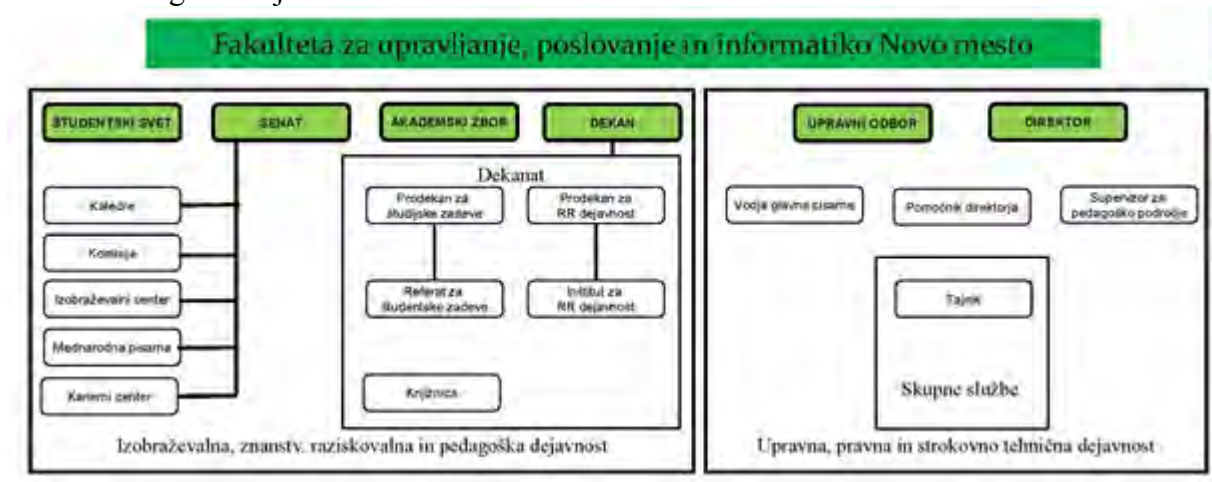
Fakulteta za upravljanje, poslovanje in informatiko Novo mesto

ŠTUDENTSKI SVET

SENAT

AKADEMSKI ZBOR

DEKAN

Katedre

Komisije

Izobraževalni center

Mednarodna pisarna

Karierni center

Dekanat

Prodekan za študijske zadeve

Prodekan za RR dejavnost

Referat za študentske zadeve

Inštitut za RR dejavnost

Knjižnica

Izobraževalna, znanstv. raziskovalna in pedagoška dejavnost

UPRAVNI ODBOR

DIREKTOR

Vodja glavne pisarne

Pomočnik direktorja

Supervizor za pedagoško področje

Tajnik

Skupne službe

Upravna, pravna in strokovno tehnična dejavnost